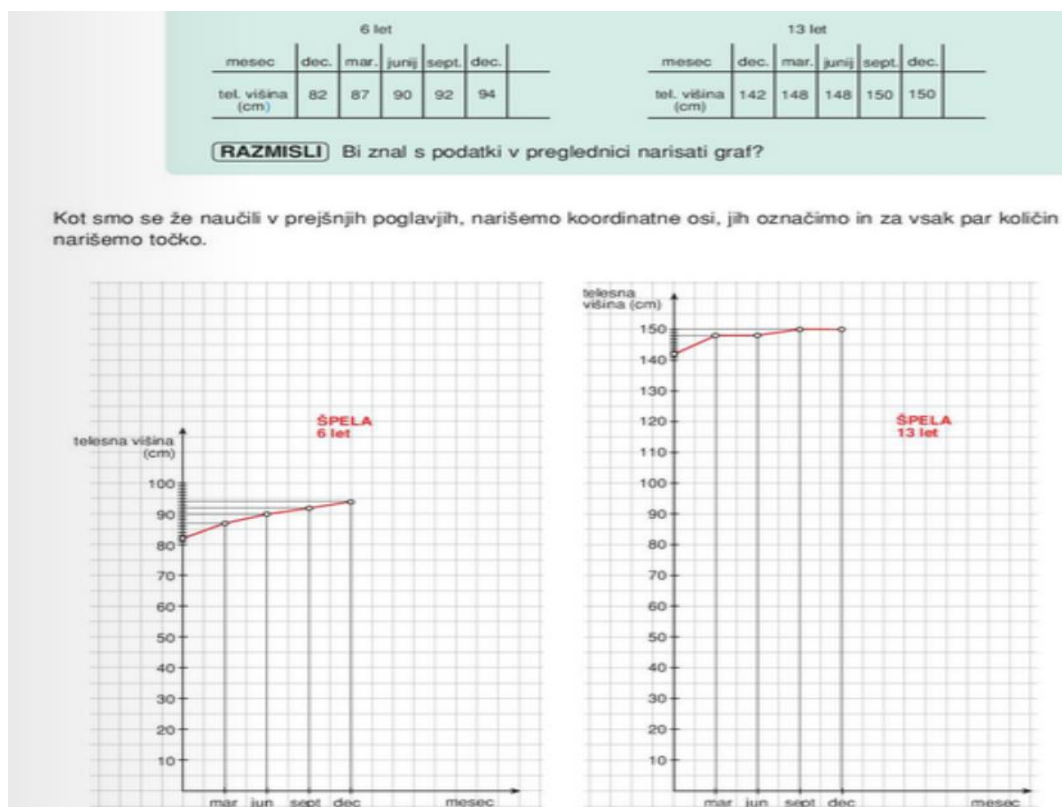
6 let

| mesec | dec. | mar. | junij | sept. | dec. | |
|---|---|---|---|---|---|---|
| tel. višina (cm) | 82 | 87 | 90 | 92 | 94 | |

13 let

| mesec | dec. | mar. | junij | sept. | dec. | |
|---|---|---|---|---|---|---|
| tel. višina (cm) | 142 | 148 | 148 | 150 | 150 | |

RAZMISLI Bi znal s podatki v preglednici narisati graf?

Kot smo se že naučili v prejšnjih poglavjih, narišemo koordinatne osi, jih označimo in za vsak par količin narišemo točko.

telesna višina (cm)

100
90
80
70
60
50
40
30
20
10

ŠPELA
6 let

mar jun sept dec mesec

telesna višina (cm)

150
140
130
120
110
100
90
80
70
60
50
40
30
20
10

ŠPELA
13 let

mar jun sept dec mesec